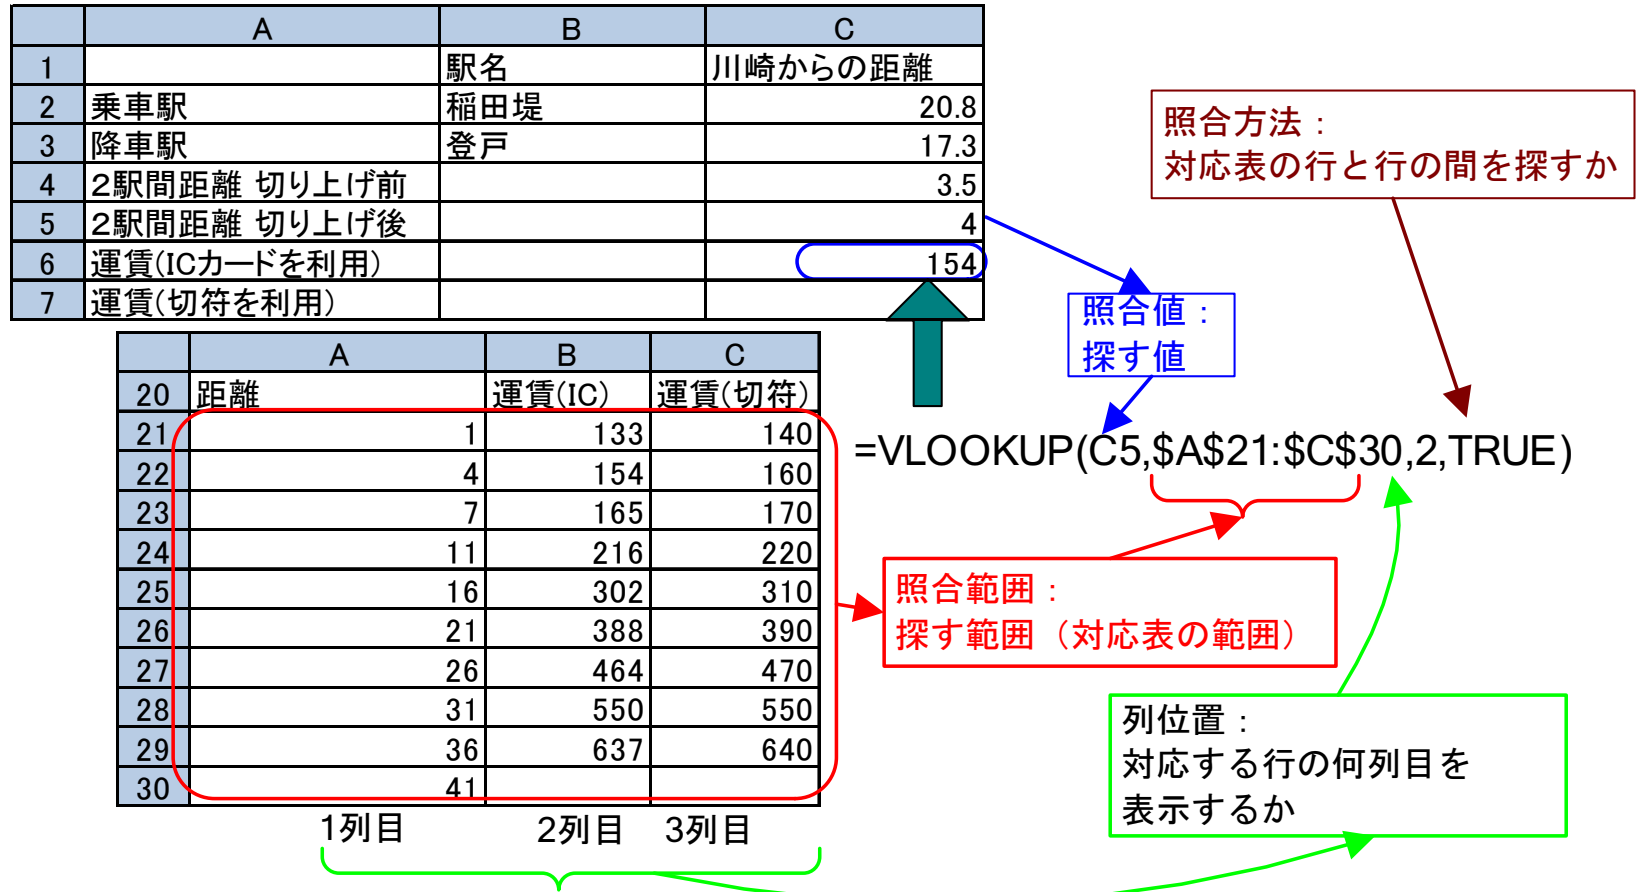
| | A | B | C |
|---|---|---|---|
| 1 | | 駅名 | 川崎からの距離 |
| 2 | 乗車駅 | 稲田堤 | 20.8 |
| 3 | 降車駅 | 登戸 | 17.3 |
| 4 | 2駅間距離 切り上げ前 | | 3.5 |
| 5 | 2駅間距離 切り上げ後 | | 4 |
| 6 | 運賃(ICカードを利用) | | 154 |
| 7 | 運賃(切符を利用) | | |

| | A | B | C |
|---|---|---|---|
| 20 | 距離 | 運賃(IC) | 運賃(切符) |
| 21 | 1 | 133 | 140 |
| 22 | 4 | 154 | 160 |
| 23 | 7 | 165 | 170 |
| 24 | 11 | 216 | 220 |
| 25 | 16 | 302 | 310 |
| 26 | 21 | 388 | 390 |
| 27 | 26 | 464 | 470 |
| 28 | 31 | 550 | 550 |
| 29 | 36 | 637 | 640 |
| 30 | 41 | | |

1列目 2列目 3列目

照合方法：
対応表の行と行の間を探すか

照合値：
探す値

=VLOOKUP(C5,$A$21:$C$30,2,TRUE)

照合範囲：
探す範囲（対応表の範囲）

列位置：
対応する行の何列目を
表示するか